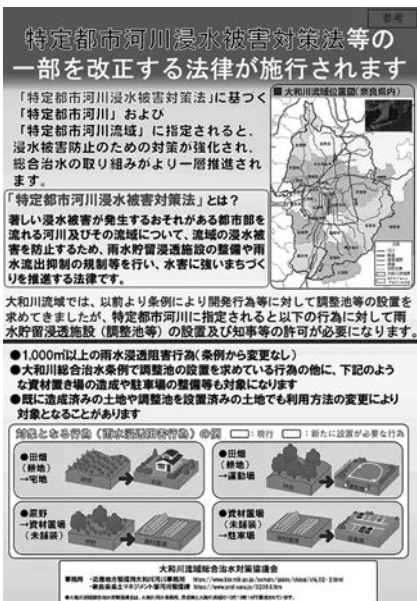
参考

特定都市河川浸水被害対策法等の一部を改正する法律が施行されます

「特定都市河川浸水被害対策法」に基づく「特定都市河川」および「特定都市河川流域」に指定されると、浸水被害防止のための対策が強化され、総合治水の取り組みがより一層推進されます。

■ 大和川流域位置図（奈良県内）

「特定都市河川浸水被害対策法」とは？

著しい浸水被害が発生するおそれがある都市部を流れる河川及びその流域について、流域の浸水被害を防止するため、雨水貯留浸透施設の整備や雨水流出抑制の規制等を行い、水害に強いまちづくりを推進する法律です。

大和川流域では、以前より条例により開発行為等に対して調整池等の設置を求めてきましたが、特定都市河川に指定されると以下の行為に対して雨水貯留浸透施設（調整池等）の設置及び知事等の許可が必要になります。

●1,000㎡以上の雨水浸透阻害行為（条例から変更なし）
●大和川総合治水条例で調整池の設置を求めている行為の他に、下記のような資材置き場の造成や駐車場の整備等も対象になります
●既に造成済みの土地や調整池を設置済みの土地でも利用方法の変更により対象となることがあります

対象となる行為（雨水浸透阻害行為）の例　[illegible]：現行　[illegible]：新たに設置が必要な行為

●田畑（耕地）→宅地
●田畑（耕地）→運動場
●原野→資材置場（未舗装）
●資材置場（未舗装）→駐車場

大和川流域総合治水対策協議会
事務局 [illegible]
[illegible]
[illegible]